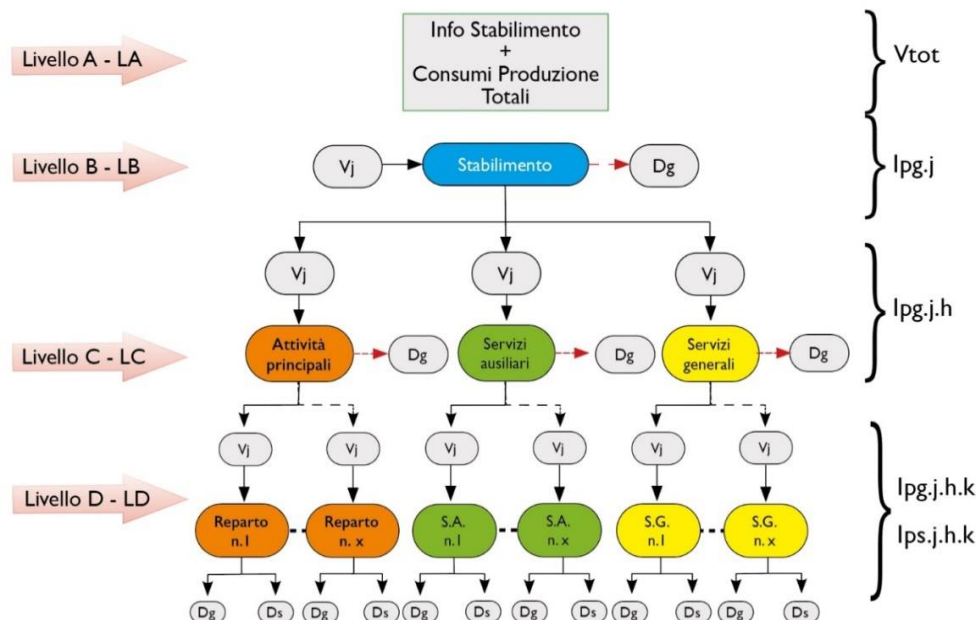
Livello A - LA

Info Stabilimento
+
Consumi Produzione Totali

Vtot

Livello B - LB

Vj

Stabilimento

Dg

Ipg.j

Vj

Vj

Vj

Ipg.j.h

Livello C - LC

Attività principali

Dg

Servizi ausiliari

Dg

Servizi generali

Dg

Vj

Vj

Vj

Vj

Vj

Vj

Livello D - LD

Reparto n.1

Reparto n. x

S.A. n.1

S.A. n. x

S.G. n.1

S.G. n. x

Ipg.j.h.k

Ips.j.h.k

Dg

Ds

Dg

Ds

Dg

Ds

Dg

Ds

Dg

Ds

Dg

Ds